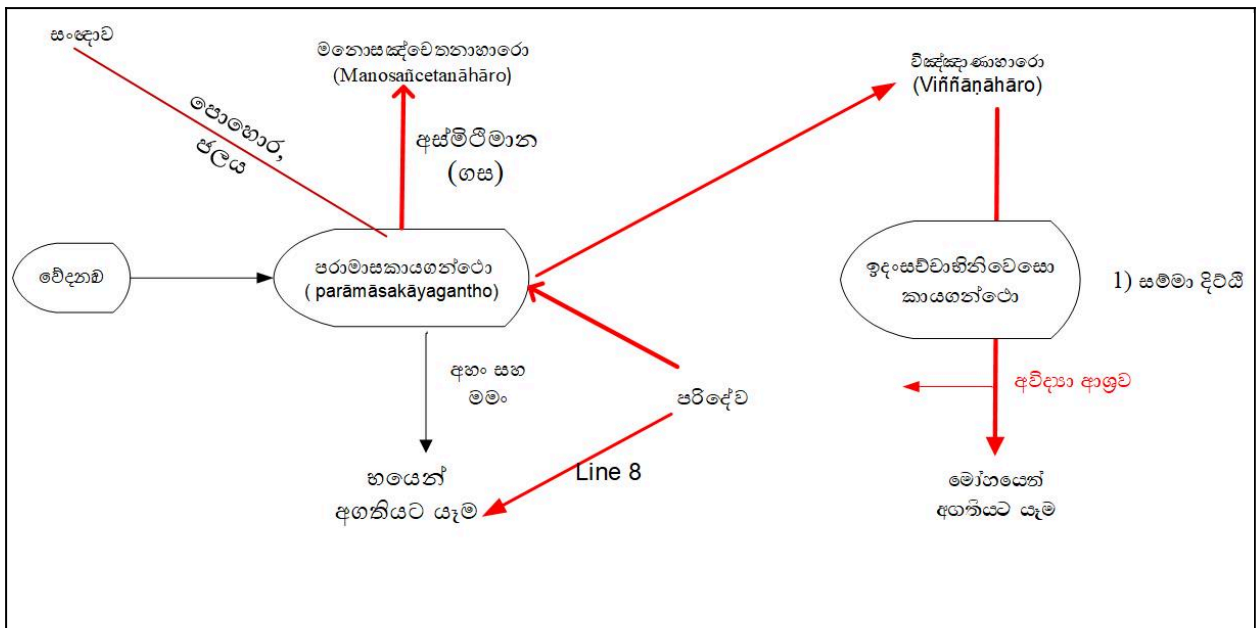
සංඥාව

මනොසඤ්චෙතනාහාරො
(Manosañcetanāhāro)

විඤ්ඤාණාහාරො
(Viññāṇāhāro)

පොහොර, ජලය

අස්මිරීමාන
(ගස)

වේදනාව

පරාමාසකායගන්ථො
( parāmāsakāyagantho)

ඉදංසච්චාභිනිවෙසො කායගන්ථො

1) සම්මා දිට්ඨි

අහං සහ මමං

පරිදේව

අවිද්‍යා ආශ්‍රව

Line 8

භයෙන් අගතියට යෑම

මෝහයෙන් අගතියට යෑම